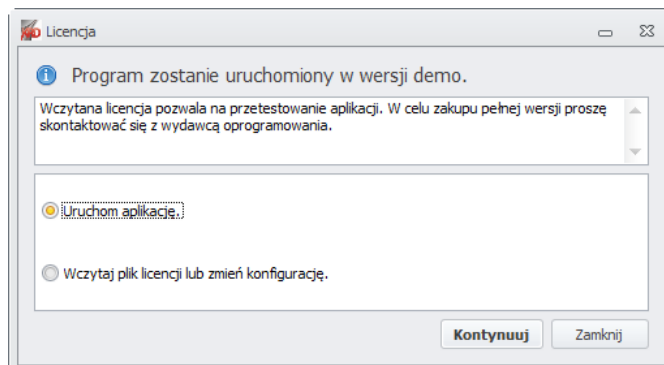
Licencja

Program zostanie uruchomiony w wersji demo.

Wczytana licencja pozwala na przetestowanie aplikacji. W celu zakupu pełnej wersji proszę skontaktować się z wydawcą oprogramowania.

Uruchom aplikację.

Wczytaj plik licencji lub zmień konfigurację.

Kontynuuj

Zamknij